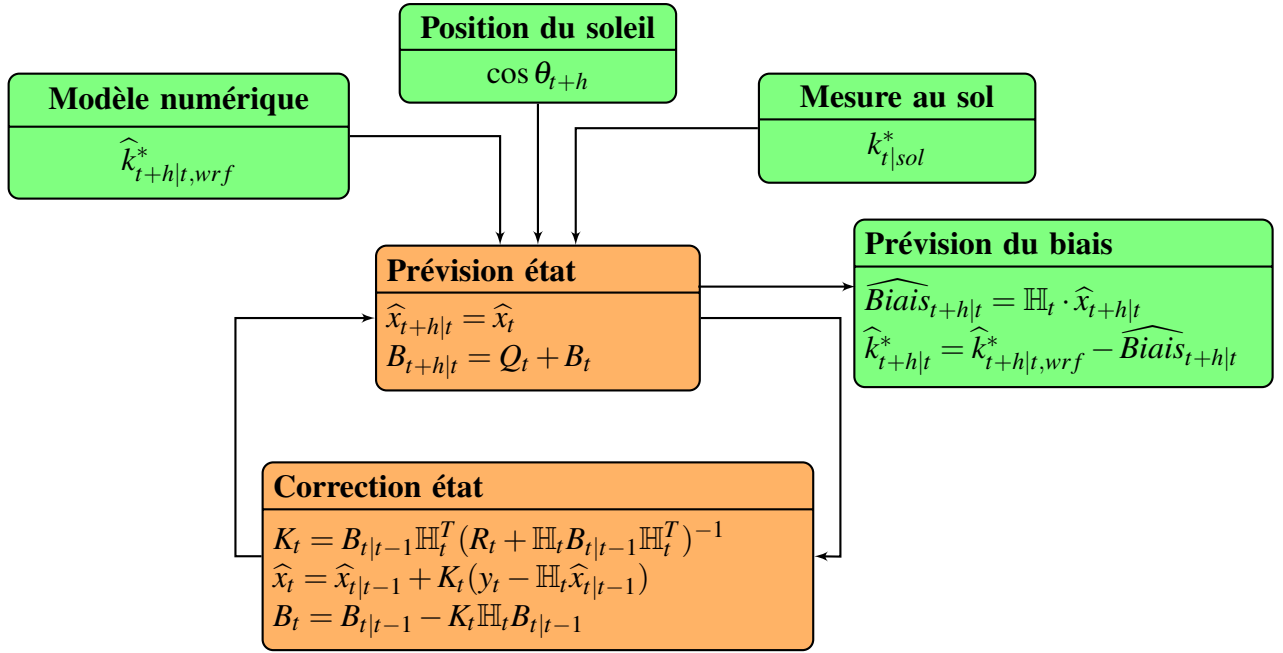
Position du soleil

$\cos \theta_{t+h}$

Modèle numérique

$\widehat{k}^{*}_{t+h|t,wrf}$

Mesure au sol

$k^{*}_{t|sol}$

Prévision état

$\widehat{x}_{t+h|t} = \widehat{x}_t$

$B_{t+h|t} = Q_t + B_t$

Prévision du biais

$\widehat{Biais}_{t+h|t} = \mathbb{H}_t \cdot \widehat{x}_{t+h|t}$

$\widehat{k}^{*}_{t+h|t} = \widehat{k}^{*}_{t+h|t,wrf} - \widehat{Biais}_{t+h|t}$

Correction état

$K_t = B_{t|t-1} \mathbb{H}_t^T (R_t + \mathbb{H}_t B_{t|t-1} \mathbb{H}_t^T)^{-1}$

$\widehat{x}_t = \widehat{x}_{t|t-1} + K_t(y_t - \mathbb{H}_t \widehat{x}_{t|t-1})$

$B_t = B_{t|t-1} - K_t \mathbb{H}_t B_{t|t-1}$